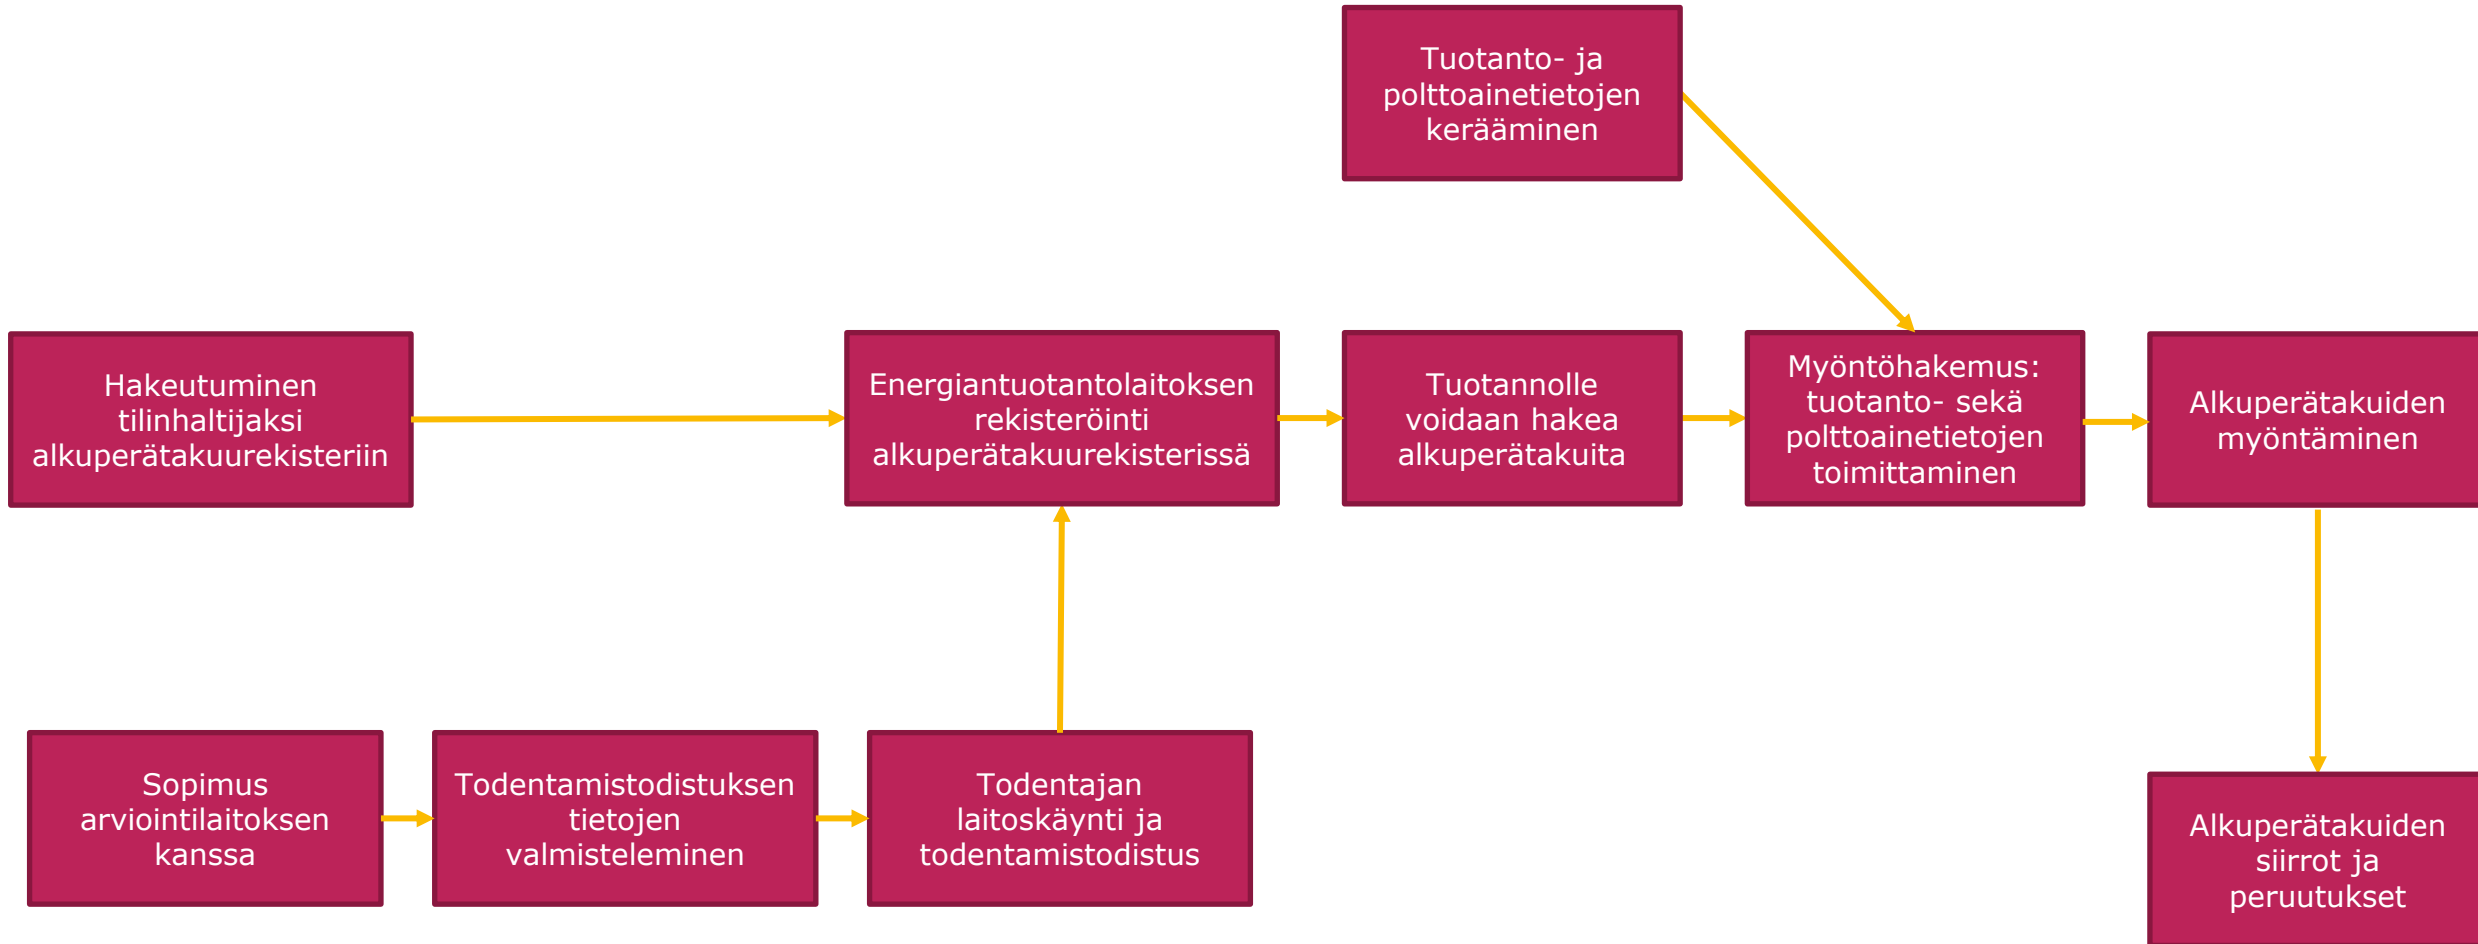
Tuotanto- ja polttoainetietojen kerääminen

Hakeutuminen tilinhaltijaksi alkuperätakuurekisteriin

Energiantuotantolaitoksen rekisteröinti alkuperätakuurekisterissä

Tuotannolle voidaan hakea alkuperätakuita

Myöntöhakemus: tuotanto- sekä polttoainetietojen toimittaminen

Alkuperätakuiden myöntäminen

Sopimus arviointilaitoksen kanssa

Todentamistodistuksen tietojen valmisteleminen

Todentajan laitoskäynti ja todentamistodistus

Alkuperätakuiden siirrot ja peruutukset